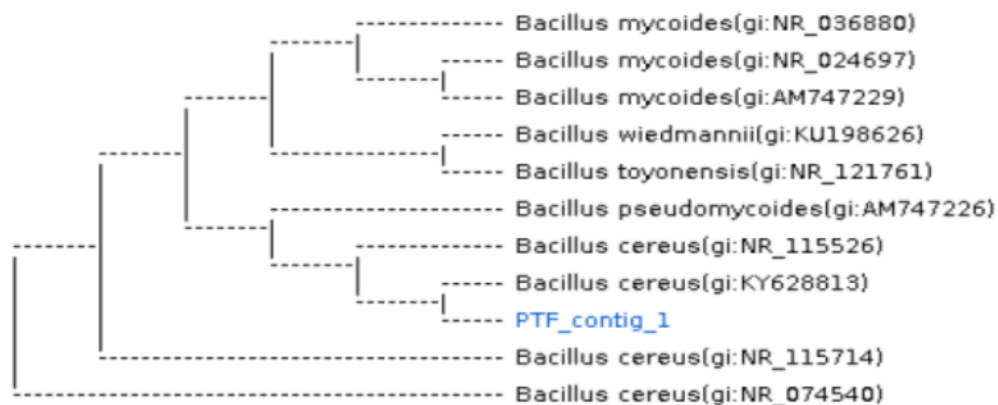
Bacillus mycoides(gi:NR_036880)
Bacillus mycoides(gi:NR_024697)
Bacillus mycoides(gi:AM747229)
Bacillus wiedmannii(gi:KU198626)
Bacillus toyonensis(gi:NR_121761)
Bacillus pseudomycoides(gi:AM747226)
Bacillus cereus(gi:NR_115526)
Bacillus cereus(gi:KY628813)
PTF_contig_1
Bacillus cereus(gi:NR_115714)
Bacillus cereus(gi:NR_074540)